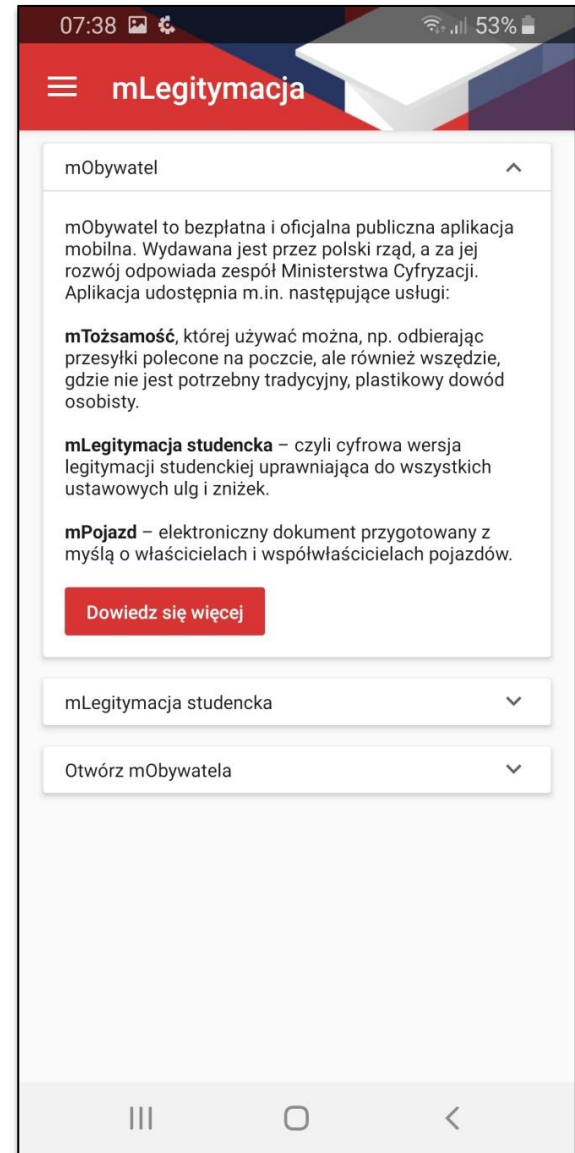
07:38 53%

mLegitymacja

mObywatel

mObywatel to bezpłatna i oficjalna publiczna aplikacja mobilna. Wydawana jest przez polski rząd, a za jej rozwój odpowiada zespół Ministerstwa Cyfryzacji. Aplikacja udostępnia m.in. następujące usługi:

**mTożsamość**, której używać można, np. odbierając przesyłki polecone na poczcie, ale również wszędzie, gdzie nie jest potrzebny tradycyjny, plastikowy dowód osobisty.

**mLegitymacja studencka** – czyli cyfrowa wersja legitymacji studenckiej uprawniająca do wszystkich ustawowych ulg i zniżek.

**mPojazd** – elektroniczny dokument przygotowany z myślą o właścicielach i współwłaścicielach pojazdów.

Dowiedz się więcej

mLegitymacja studencka

Otwórz mObywatela